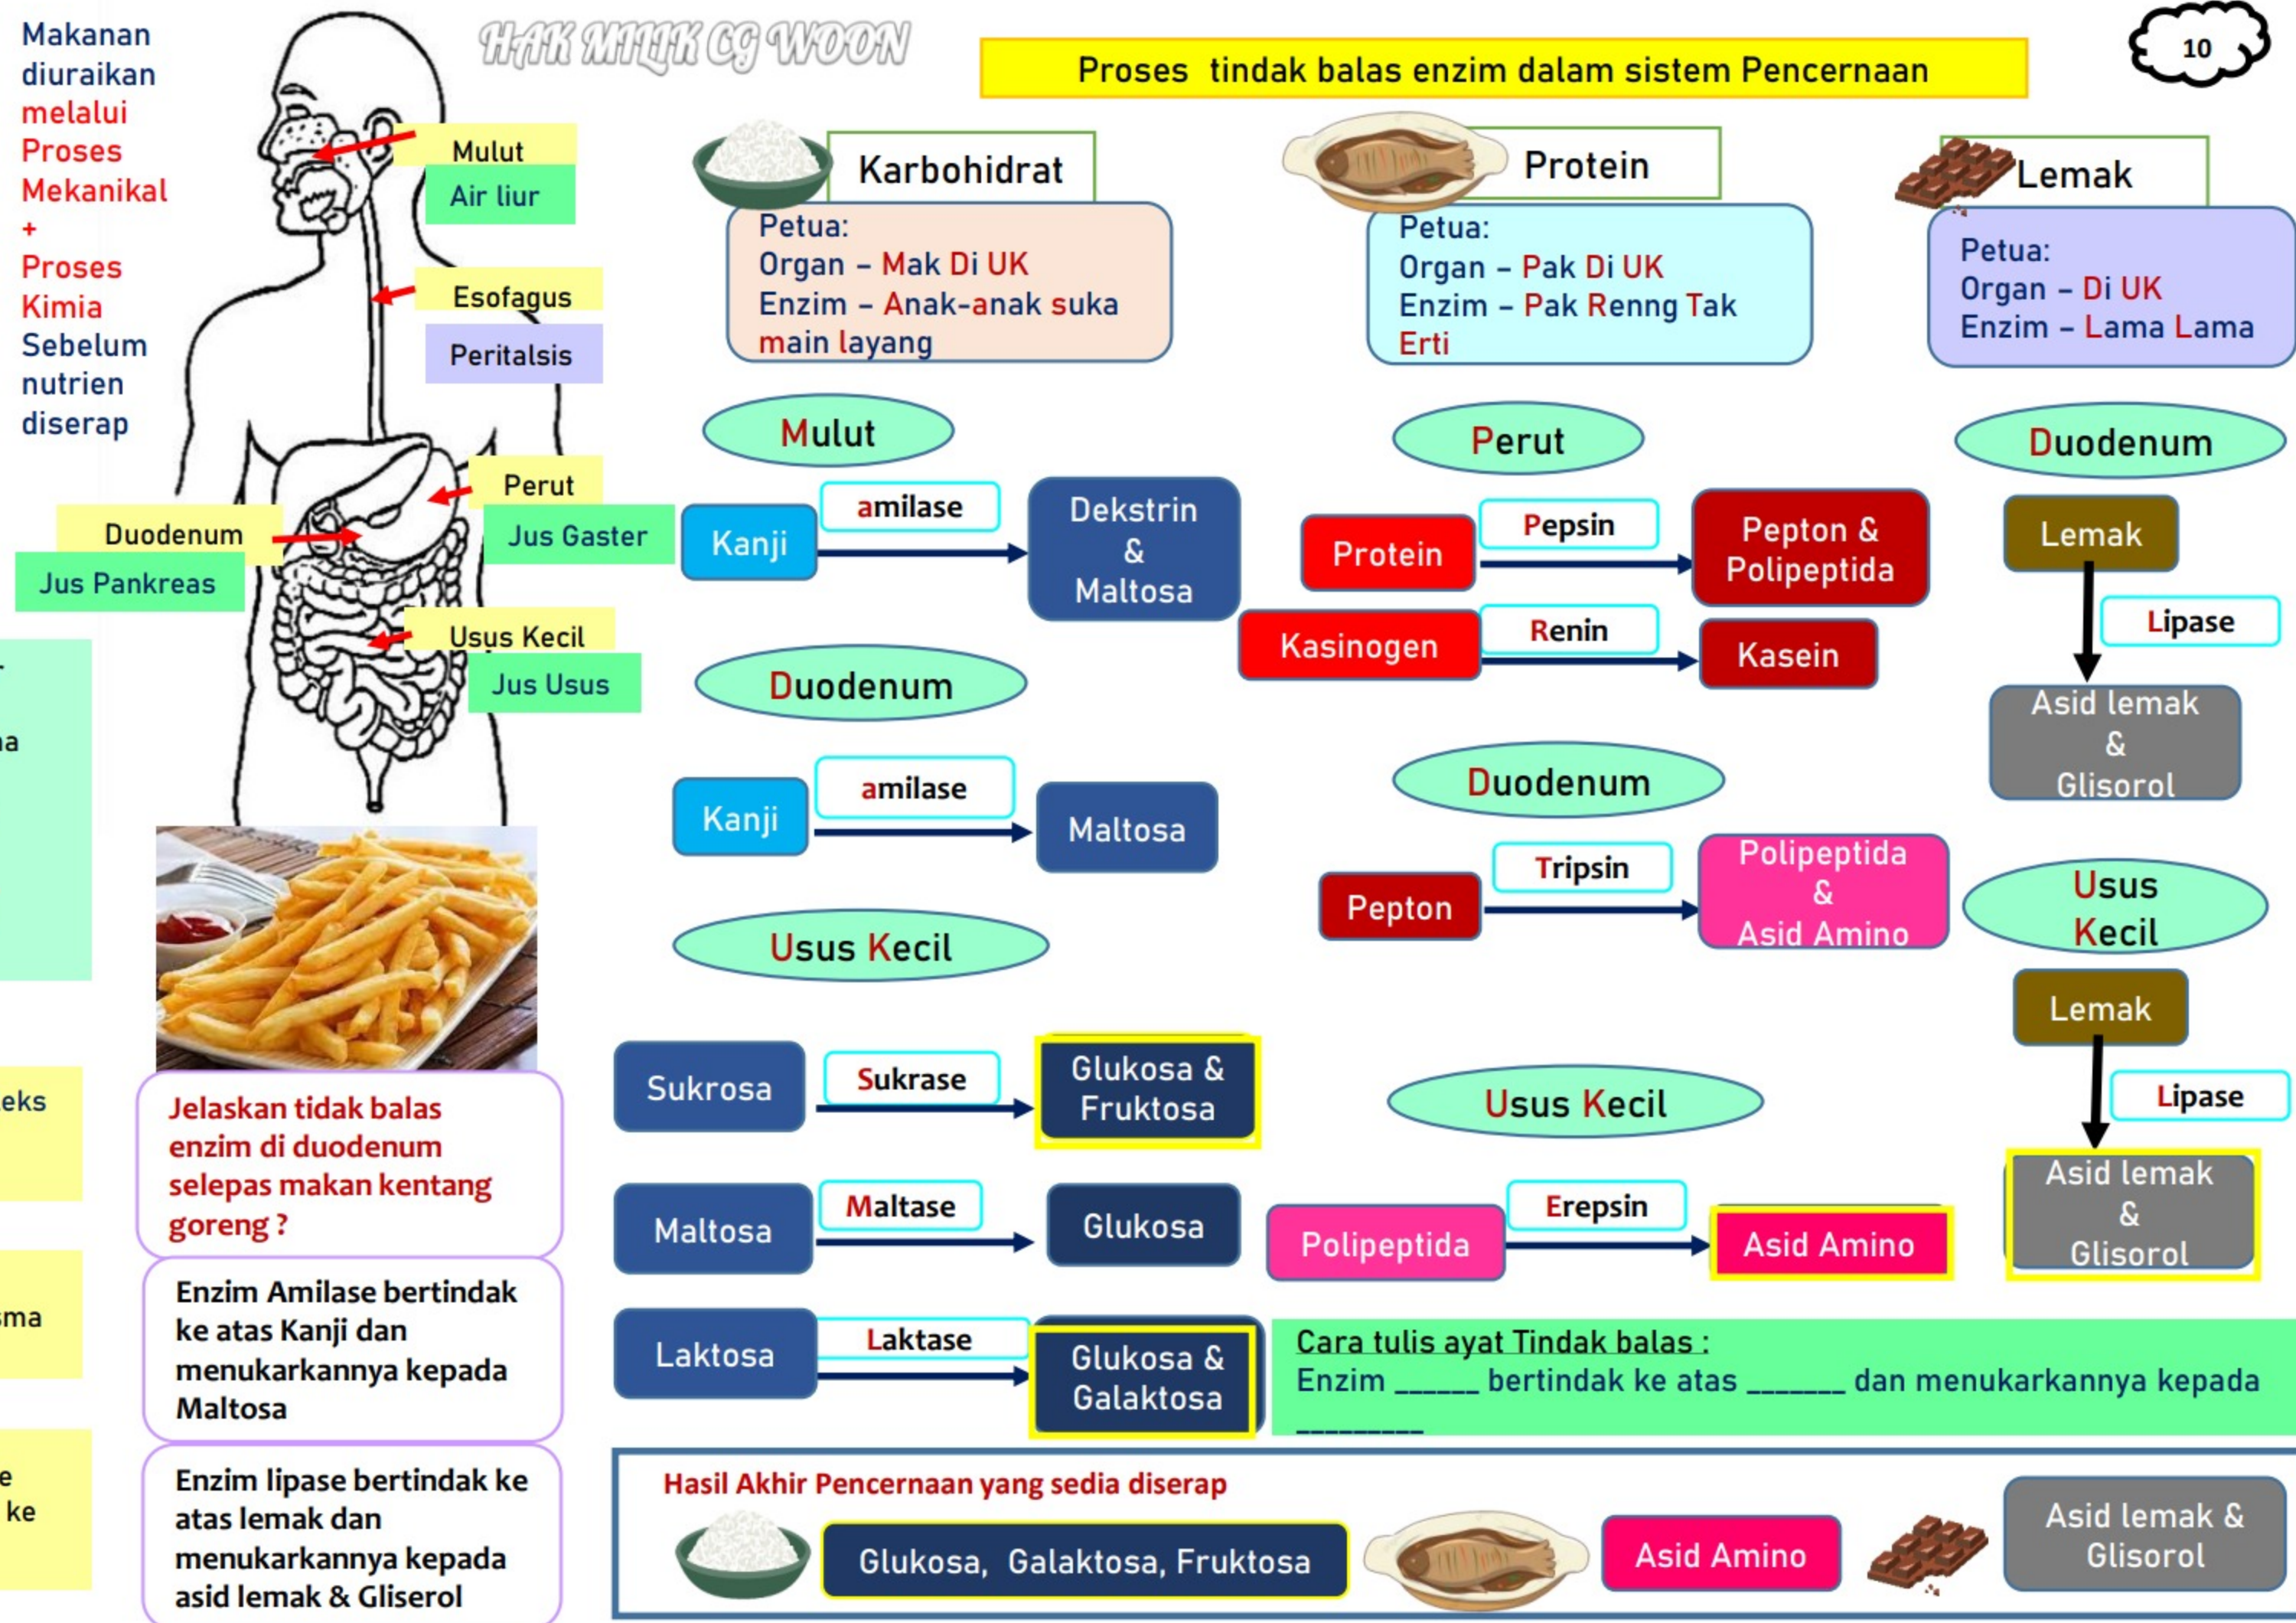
Makanan diuraikan melalui Proses Mekanikal + Proses Kimia Sebelum nutrien diserap

HAK MILIK CG WOON

Proses tindak balas enzim dalam sistem Pencernaan

10

Mulut
Air liur
Esofagus
Peritalsis
Perut
Jus Gaster
Duodenum
Jus Pankreas
Usus Kecil
Jus Usus

-
na
eks
sma
e
ke

Karbohidrat
Petua:
Organ – Mak Di UK
Enzim – Anak-anak suka main layang

Protein
Petua:
Organ – Pak Di UK
Enzim – Pak Renng Tak Erti

Lemak
Petua:
Organ – Di UK
Enzim – Lama Lama

Mulut
Kanji —amilase→ Dekstrin & Maltosa

Duodenum
Kanji —amilase→ Maltosa

Usus Kecil
Sukrosa —Sukrase→ Glukosa & Fruktosa
Maltosa —Maltase→ Glukosa
Laktosa —Laktase→ Glukosa & Galaktosa

Perut
Protein —Pepsin→ Pepton & Polipeptida
Kasinogen —Renin→ Kasein

Duodenum
Pepton —Tripsin→ Polipeptida & Asid Amino

Usus Kecil
Polipeptida —Erepsin→ Asid Amino

Duodenum
Lemak —Lipase→ Asid lemak & Glisorol

Usus Kecil
Lemak —Lipase→ Asid lemak & Glisorol

Jelaskan tidak balas enzim di duodenum selepas makan kentang goreng ?

Enzim Amilase bertindak ke atas Kanji dan menukarkannya kepada Maltosa

Enzim lipase bertindak ke atas lemak dan menukarkannya kepada asid lemak & Gliserol

Cara tulis ayat Tindak balas :
Enzim _____ bertindak ke atas ______ dan menukarkannya kepada ________

Hasil Akhir Pencernaan yang sedia diserap
Glukosa, Galaktosa, Fruktosa
Asid Amino
Asid lemak & Glisorol